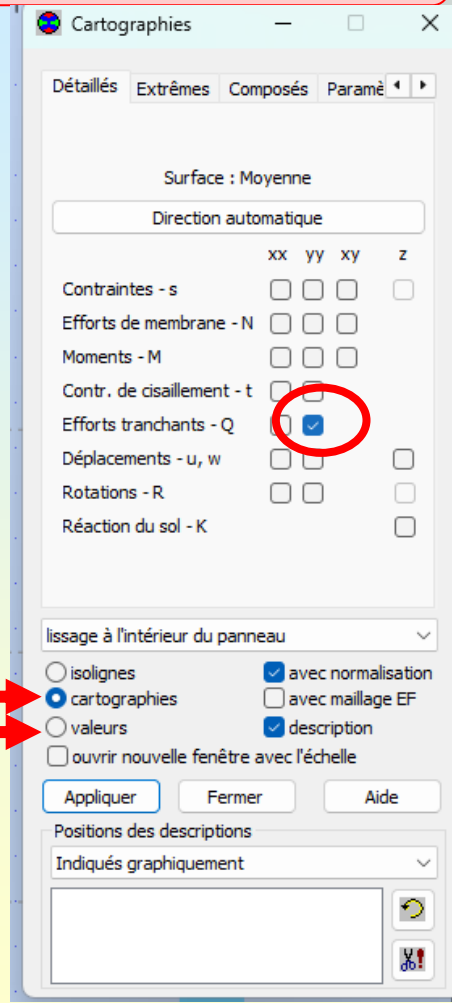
Cartographies

Détaillés | Extrêmes | Composés | Paramè

Surface : Moyenne

Direction automatique

| | xx | yy | xy | z |
|---|---|---|---|---|
| Contraintes - s | ☐ | ☐ | ☐ | ☐ |
| Efforts de membrane - N | ☐ | ☐ | ☐ | |
| Moments - M | ☐ | ☐ | ☐ | |
| Contr. de cisaillement - t | ☐ | ☐ | | |
| Efforts tranchants - Q | ☐ | ☑ | | |
| Déplacements - u, w | ☐ | ☐ | | ☐ |
| Rotations - R | ☐ | ☐ | | ☐ |
| Réaction du sol - K | | | | ☐ |

lissage à l'intérieur du panneau

isolignes
cartographies
valeurs
avec normalisation
avec maillage EF
description
ouvrir nouvelle fenêtre avec l'échelle

Appliquer
Fermer
Aide

Positions des descriptions
Indiqués graphiquement